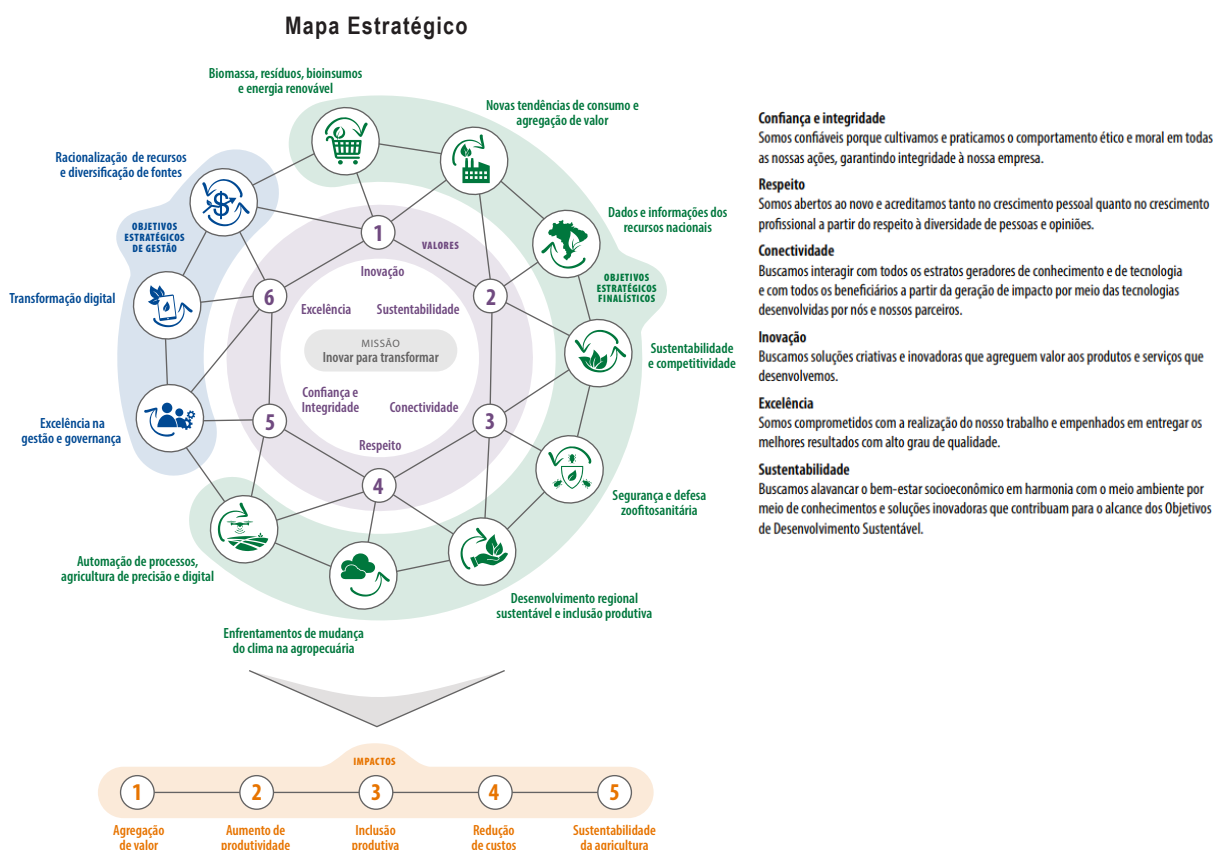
Mapa Estratégico

Biomassa, resíduos, bioinsumos e energia renovável

Novas tendências de consumo e agregação de valor

Racionalização de recursos e diversificação de fontes

Dados e informações dos recursos nacionais

OBJETIVOS ESTRATÉGICOS DE GESTÃO

OBJETIVOS ESTRATÉGICOS FINALÍSTICOS

VALORES

1 2 3 4 5 6

Inovação

Excelência

Sustentabilidade

MISSÃO
Inovar para transformar

Confiança e Integridade

Conectividade

Respeito

Transformação digital

Sustentabilidade e competitividade

Excelência na gestão e governança

Segurança e defesa zoofitosanitária

Automação de processos, agricultura de precisão e digital

Desenvolvimento regional sustentável e inclusão produtiva

Enfrentamentos de mudança do clima na agropecuária

IMPACTOS

1 Agregação de valor
2 Aumento de produtividade
3 Inclusão produtiva
4 Redução de custos
5 Sustentabilidade da agricultura

Confiança e integridade
Somos confiáveis porque cultivamos e praticamos o comportamento ético e moral em todas as nossas ações, garantindo integridade à nossa empresa.

Respeito
Somos abertos ao novo e acreditamos tanto no crescimento pessoal quanto no crescimento profissional a partir do respeito à diversidade de pessoas e opiniões.

Conectividade
Buscamos interagir com todos os estratos geradores de conhecimento e de tecnologia e com todos os beneficiários a partir da geração de impacto por meio das tecnologias desenvolvidas por nós e nossos parceiros.

Inovação
Buscamos soluções criativas e inovadoras que agreguem valor aos produtos e serviços que desenvolvemos.

Excelência
Somos comprometidos com a realização do nosso trabalho e empenhados em entregar os melhores resultados com alto grau de qualidade.

Sustentabilidade
Buscamos alavancar o bem-estar socioeconômico em harmonia com o meio ambiente por meio de conhecimentos e soluções inovadoras que contribuam para o alcance dos Objetivos de Desenvolvimento Sustentável.